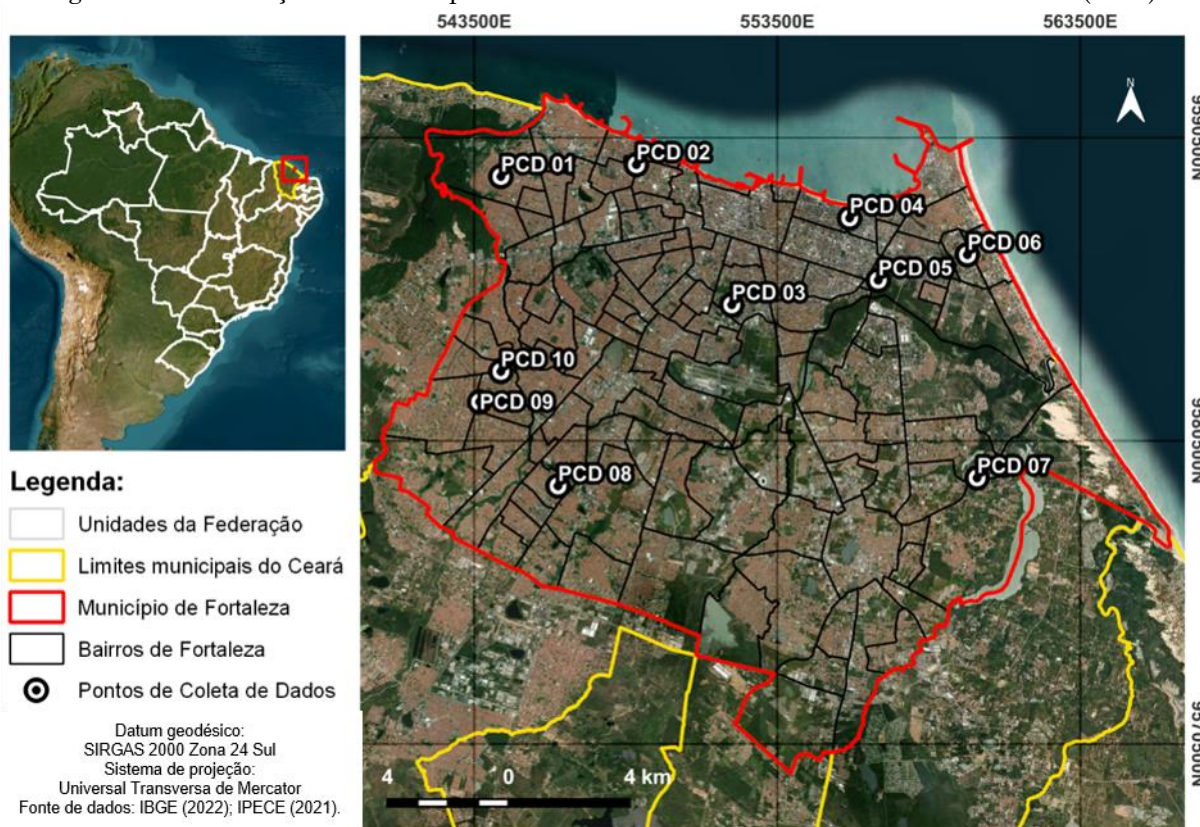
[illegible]

543500E 553500E 563500E

N

9590500N

9580500N

9570500N

PCD 01
PCD 02
PCD 04
PCD 06
PCD 05
PCD 03
PCD 10
PCD 09
PCD 08
PCD 07

Legenda:
Unidades da Federação
Limites municipais do Ceará
Município de Fortaleza
Bairros de Fortaleza
Pontos de Coleta de Dados

Datum geodésico:
SIRGAS 2000 Zona 24 Sul
Sistema de projeção:
Universal Transversa de Mercator
Fonte de dados: IBGE (2022); IPECE (2021).

4 0 4 km